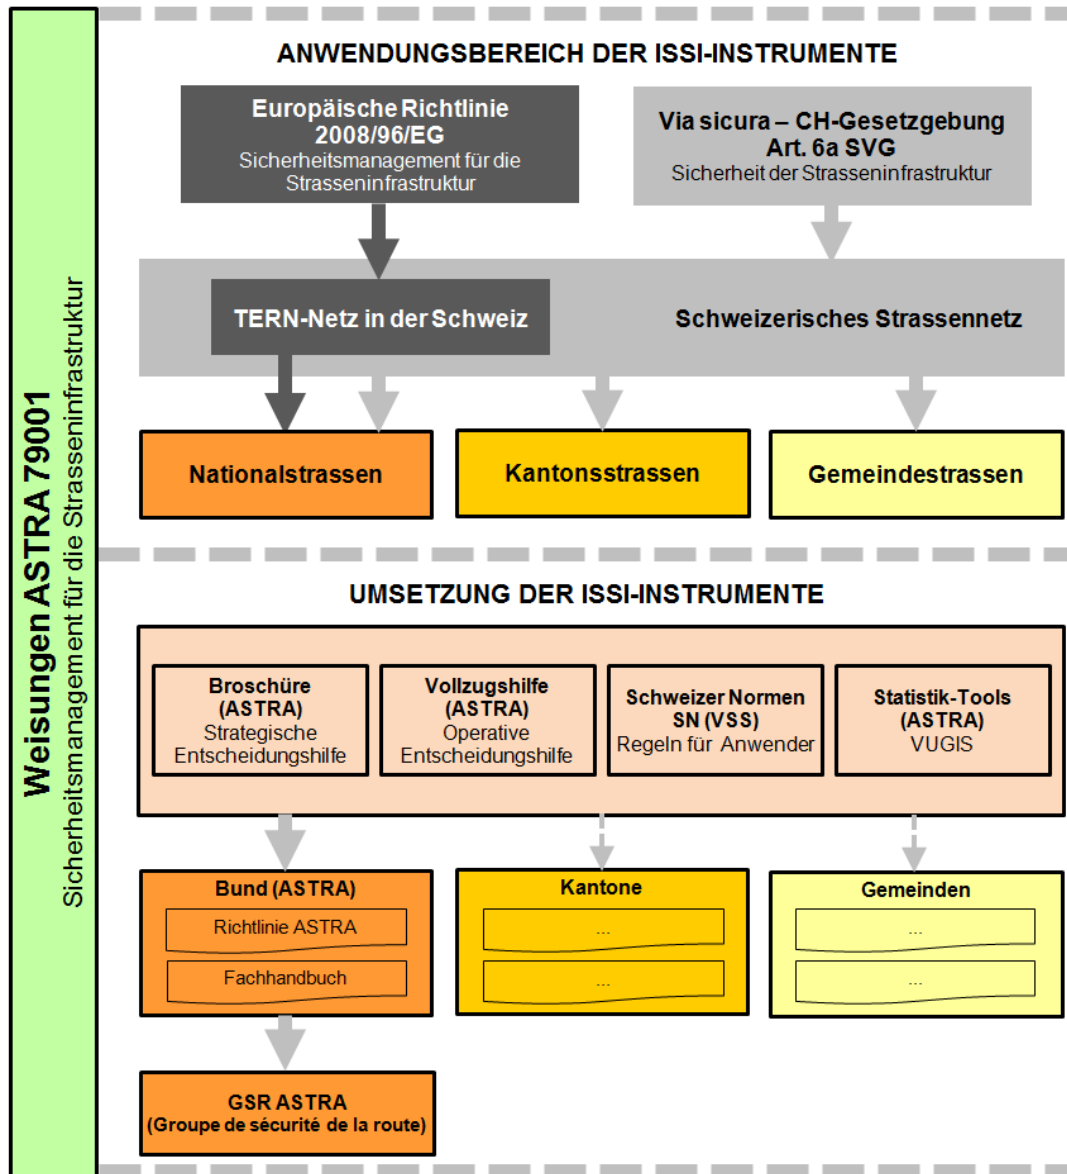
Weisungen ASTRA 79001
Sicherheitsmanagement für die Strasseninfrastruktur

ANWENDUNGSBEREICH DER ISSI-INSTRUMENTE

Europäische Richtlinie 2008/96/EG
Sicherheitsmanagement für die Strasseninfrastruktur

Via sicura – CH-Gesetzgebung Art. 6a SVG
Sicherheit der Strasseninfrastruktur

TERN-Netz in der Schweiz

Schweizerisches Strassennetz

Nationalstrassen

Kantonsstrassen

Gemeindestrassen

UMSETZUNG DER ISSI-INSTRUMENTE

Broschüre (ASTRA)
Strategische Entscheidungshilfe

Vollzugshilfe (ASTRA)
Operative Entscheidungshilfe

Schweizer Normen SN (VSS)
Regeln für Anwender

Statistik-Tools (ASTRA)
VUGIS

Bund (ASTRA)
Richtlinie ASTRA
Fachhandbuch

Kantone
...
...

Gemeinden
...
...

GSR ASTRA
(Groupe de sécurité de la route)